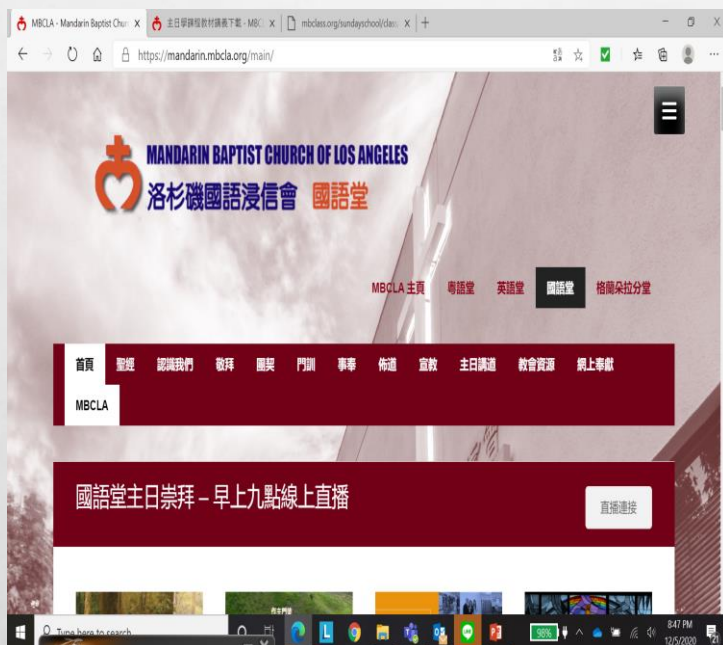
MBCLA - Mandarin Baptist Chur X
主日學課程教材講義下載 - MBC X
mbclass.org/sundayschool/class X
+

https://mandarin.mbcla.org/main/

MANDARIN BAPTIST CHURCH OF LOS ANGELES
洛杉磯國語浸信會 國語堂

MBCLA 主頁
粵語堂
英語堂
國語堂
格蘭朵拉分堂

首頁
聖經
認識我們
敬拜
團契
門訓
事奉
佈道
宣教
主日講道
教會資源
網上奉獻
MBCLA

國語堂主日崇拜 – 早上九點線上直播

直播連接

Type here to search

98%

8:47 PM
12/5/2020